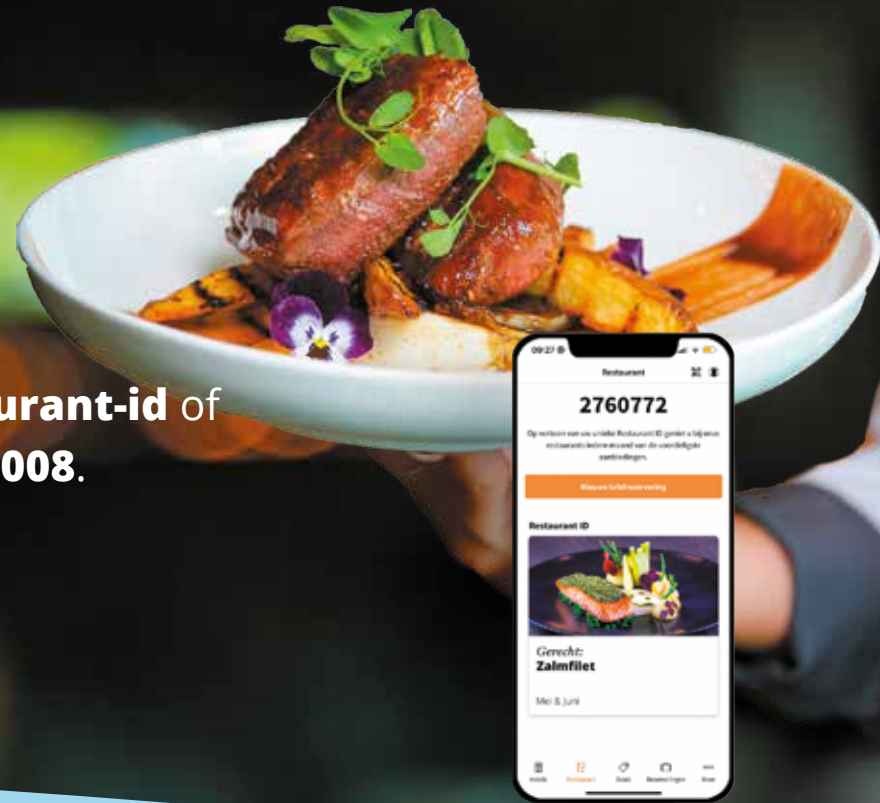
urant-id of
008.

09:27
Restaurant
2760772
Op vertoon van uw unieke Restaurant ID geniet u bij onze restaurants landelijk van de voordeligste aanbiedingen.
Nieuwe tafelreservering
Restaurant ID
Gerecht:
Zalmfilet
Mei & Juni
Hotels Restaurant Deals Reserveringen Meer